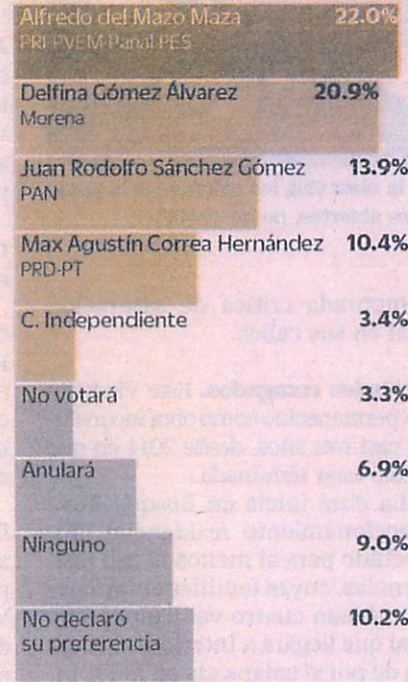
Alfredo del Mazo Maza 22.0%
PRI-PVEM-Panal-PES

Delfina Gómez Álvarez 20.9%
Morena

Juan Rodolfo Sánchez Gómez 13.9%
PAN

Max Agustín Correa Hernández 10.4%
PRD-PT

C. Independiente 3.4%

No votará 3.3%

Anulará 6.9%

Ninguno 9.0%

No declaró su preferencia 10.2%